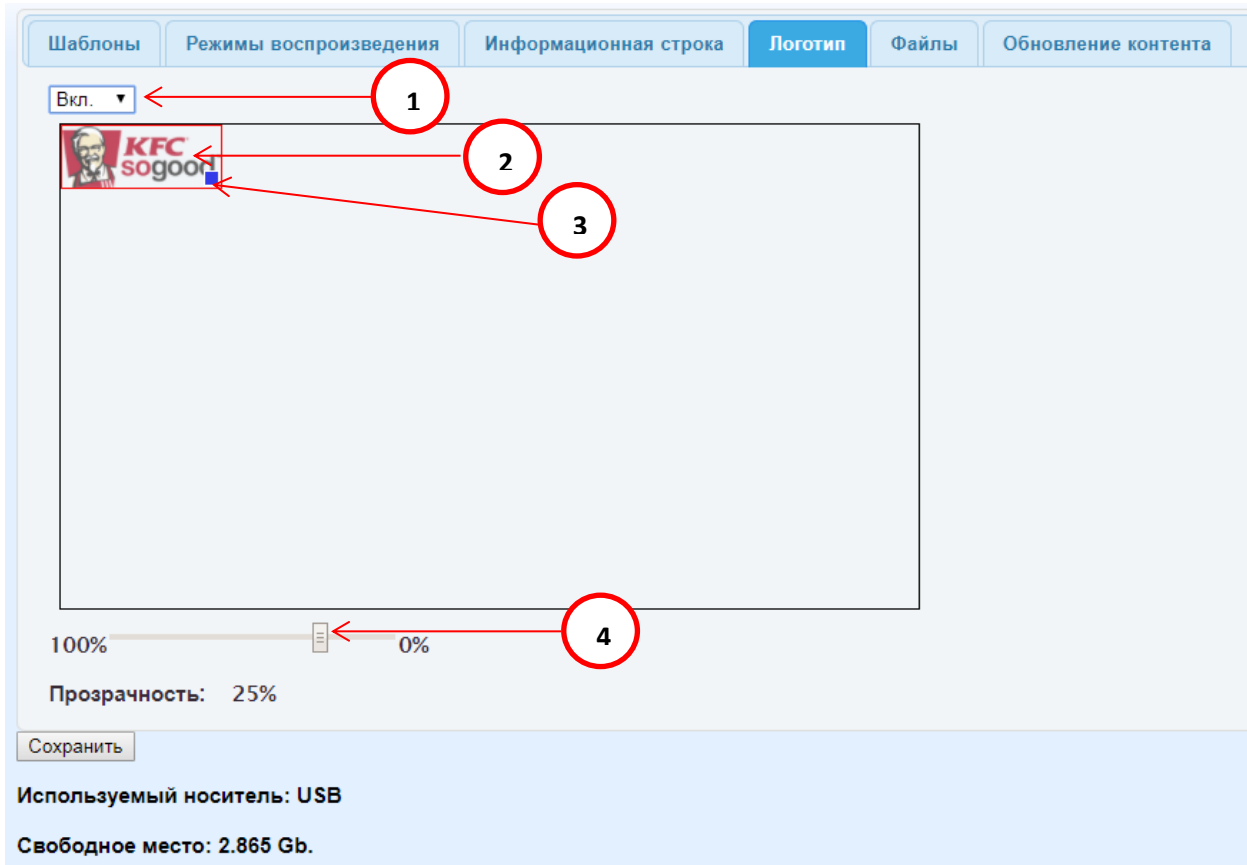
Шаблоны | Режимы воспроизведения | Информационная строка | Логотип | Файлы | Обновление контента

Вкл. ▾

1

KFC sogood

2

3

100% 0%

4

Прозрачность: 25%

Сохранить

Используемый носитель: USB

Свободное место: 2.865 Gb.